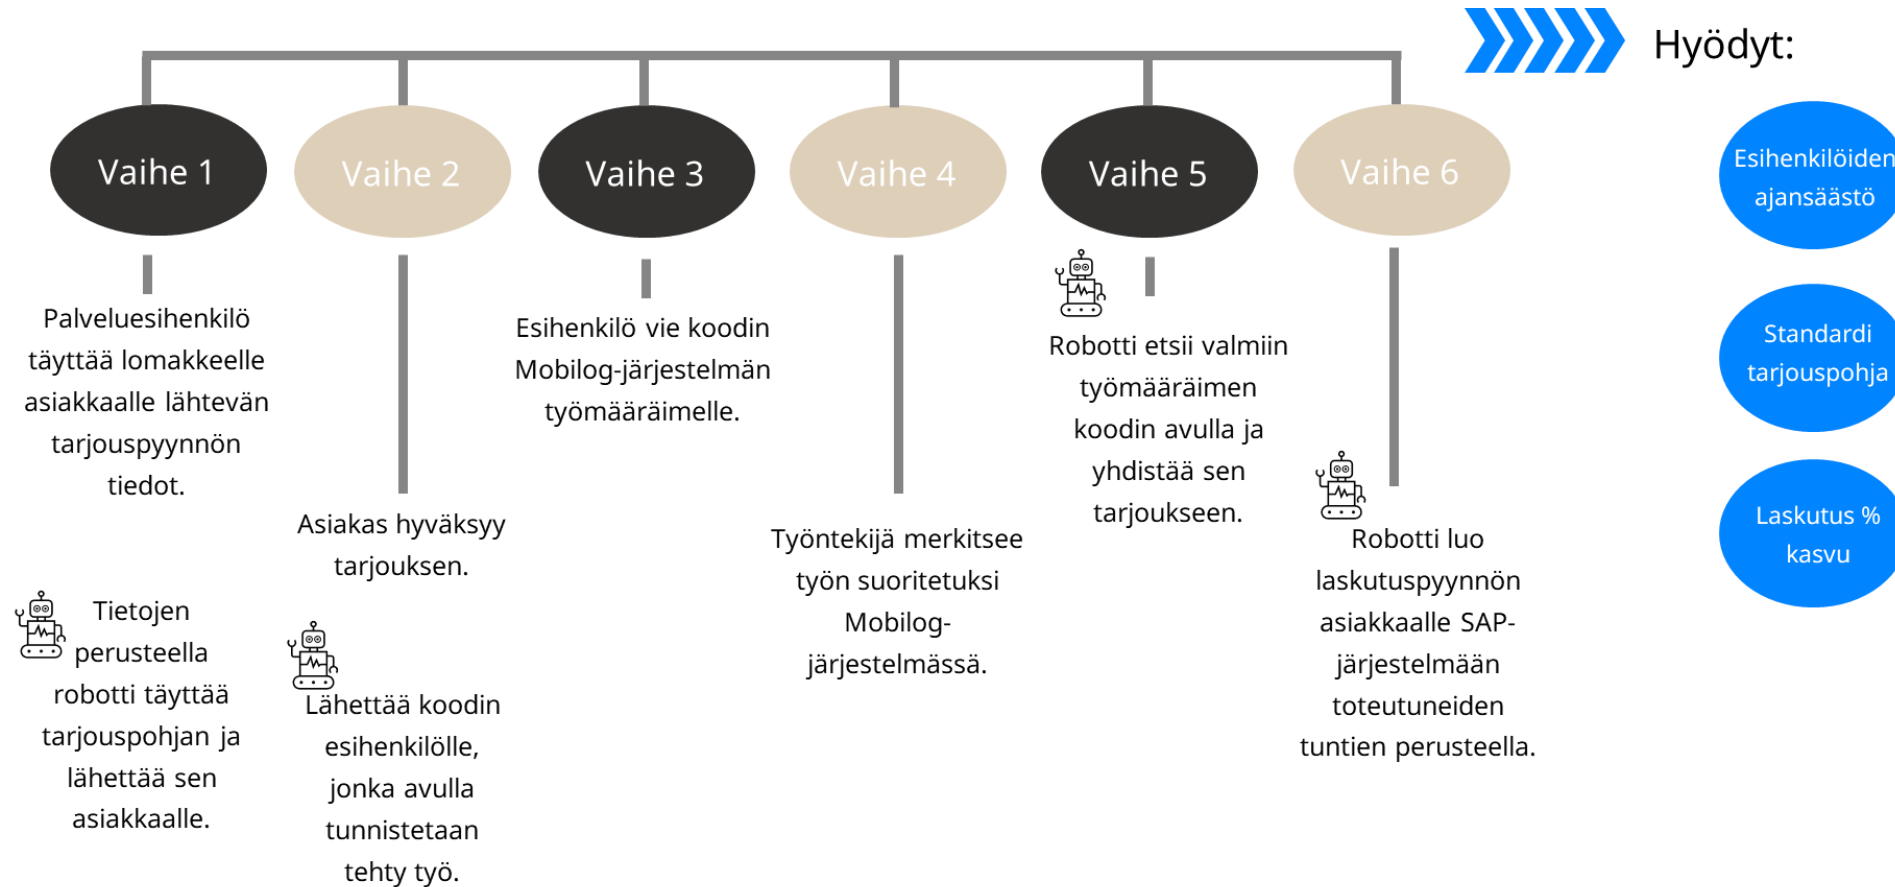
Hyödyt:

Vaihe 1

Vaihe 2

Vaihe 3

Vaihe 4

Vaihe 5

Vaihe 6

Palveluesihenkilö täyttää lomakkeelle asiakkaalle lähtevän tarjouspyynnön tiedot.

Tietojen perusteella robotti täyttää tarjouspohjan ja lähettää sen asiakkaalle.

Asiakas hyväksyy tarjouksen.

Lähettää koodin esihenkilölle, jonka avulla tunnistetaan tehty työ.

Esihenkilö vie koodin Mobilog-järjestelmän työmääräimelle.

Työntekijä merkitsee työn suoritetuksi Mobilog-järjestelmässä.

Robotti etsii valmiin työmääräimen koodin avulla ja yhdistää sen tarjoukseen.

Robotti luo laskutuspyynnön asiakkaalle SAP-järjestelmään toteutuneiden tuntien perusteella.

Esihenkilöiden ajansäästö

Standardi tarjouspohja

Laskutus % kasvu